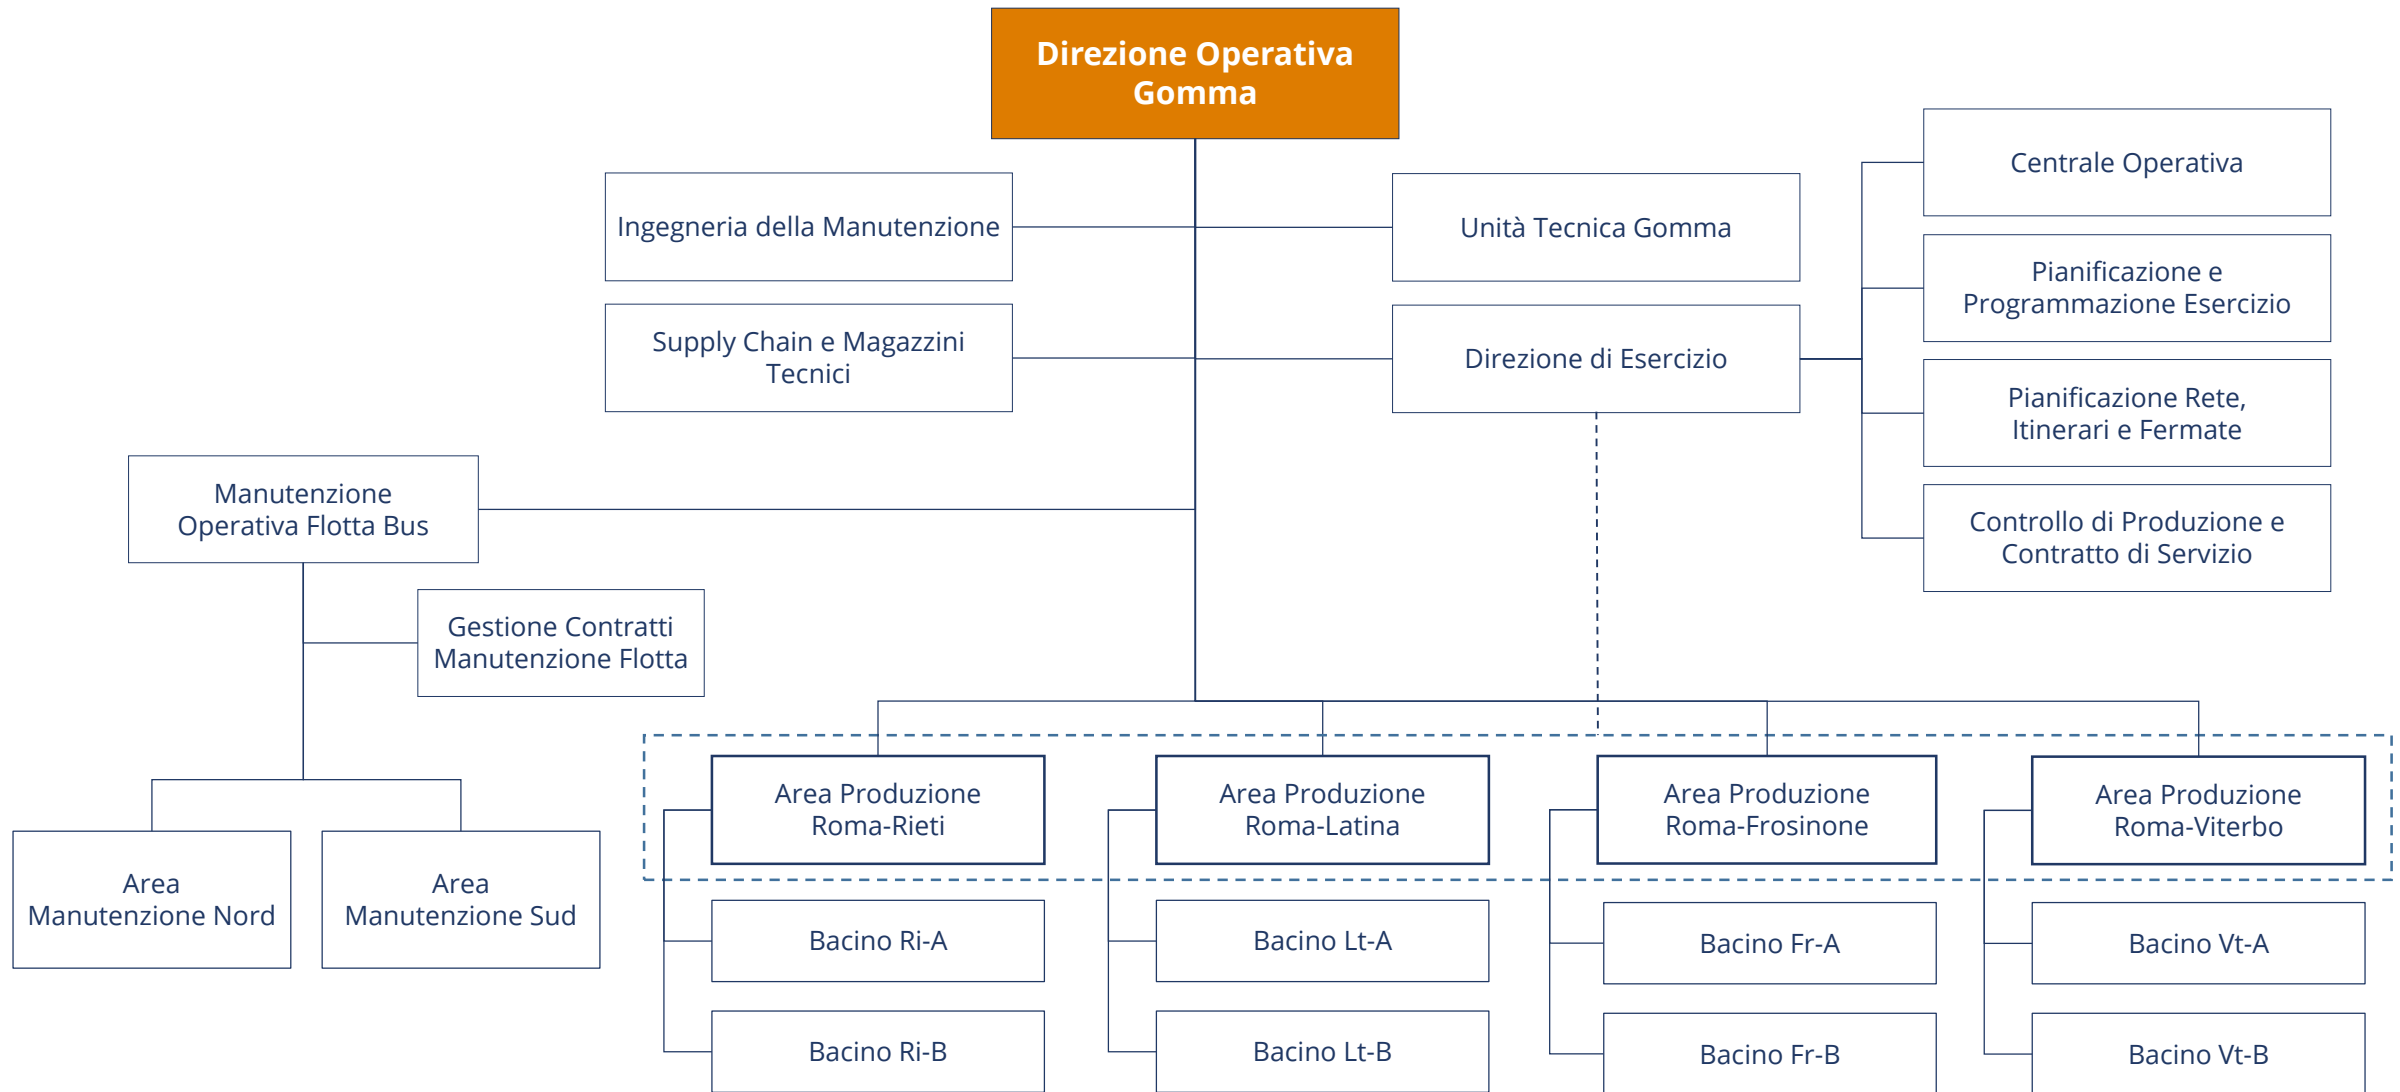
Direzione Operativa Gomma

Ingegneria della Manutenzione

Supply Chain e Magazzini Tecnici

Unità Tecnica Gomma

Direzione di Esercizio

Centrale Operativa

Pianificazione e Programmazione Esercizio

Pianificazione Rete, Itinerari e Fermate

Controllo di Produzione e Contratto di Servizio

Manutenzione Operativa Flotta Bus

Gestione Contratti Manutenzione Flotta

Area Manutenzione Nord

Area Manutenzione Sud

Area Produzione Roma-Rieti

Bacino Ri-A

Bacino Ri-B

Area Produzione Roma-Latina

Bacino Lt-A

Bacino Lt-B

Area Produzione Roma-Frosinone

Bacino Fr-A

Bacino Fr-B

Area Produzione Roma-Viterbo

Bacino Vt-A

Bacino Vt-B